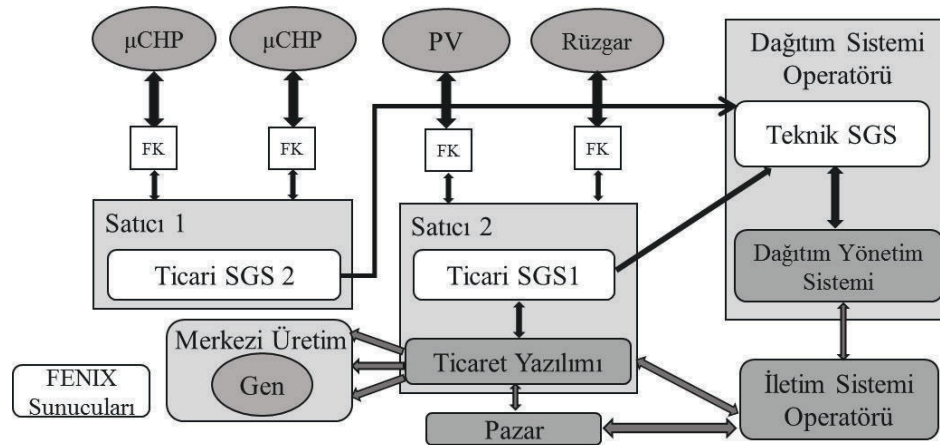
μCHP

μCHP

PV

Rüzgar

Dağıtım Sistemi Operatörü

FK

FK

FK

FK

Teknik SGS

Satıcı 1

Satıcı 2

Ticari SGS 2

Ticari SGS1

Dağıtım Yönetim Sistemi

Merkezi Üretim

Gen

Ticaret Yazılımı

FENIX Sunucuları

İletim Sistemi Operatörü

Pazar